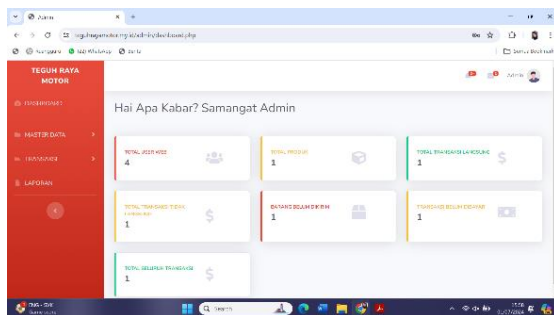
Admin
teguhrayamotor.my.id/admin/dashboard.php
Semua Bookmark
TEGUH RAYA MOTOR
DASHBOARD
MASTER DATA
TRANSAKSI
LAPORAN
Admin
Hai Apa Kabar? Samangat Admin
TOTAL USER AKSES
4
TOTAL PRODUK
1
TOTAL TRANSAKSI LAIN SELESAI
1
TOTAL TRANSAKSI BELUM DIBAYAR
1
BARANG BELUM DIKIRIM
1
TRANSAKSI BELUM DIBAYAR
1
TOTAL SELURUH TRANSAKSI
1
Search
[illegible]